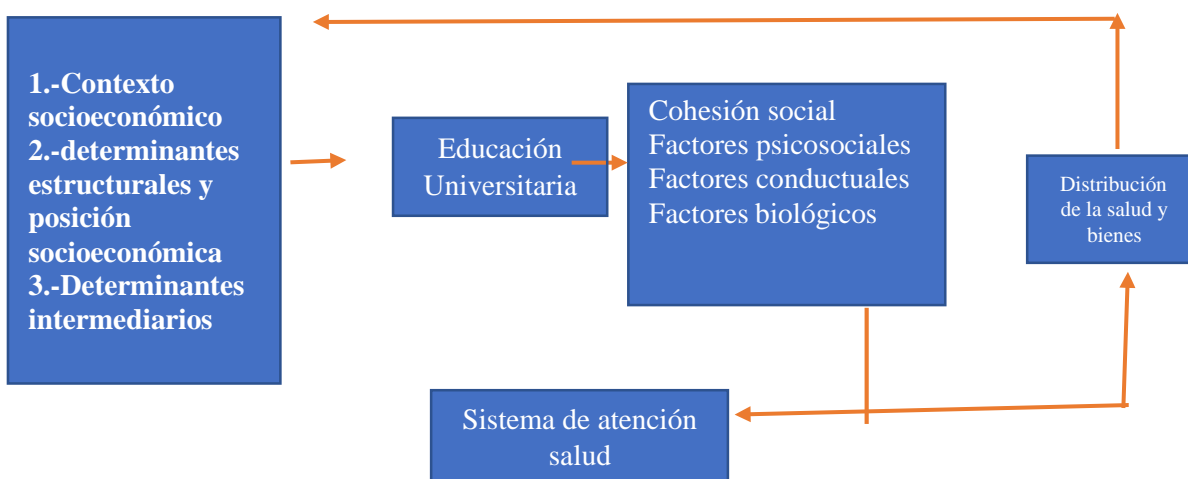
1.-Contexto socioeconómico
2.-determinantes estructurales y posición socioeconómica
3.-Determinantes intermediarios

Educación Universitaria

Cohesión social
Factores psicosociales
Factores conductuales
Factores biológicos

Distribución de la salud y bienes

Sistema de atención salud